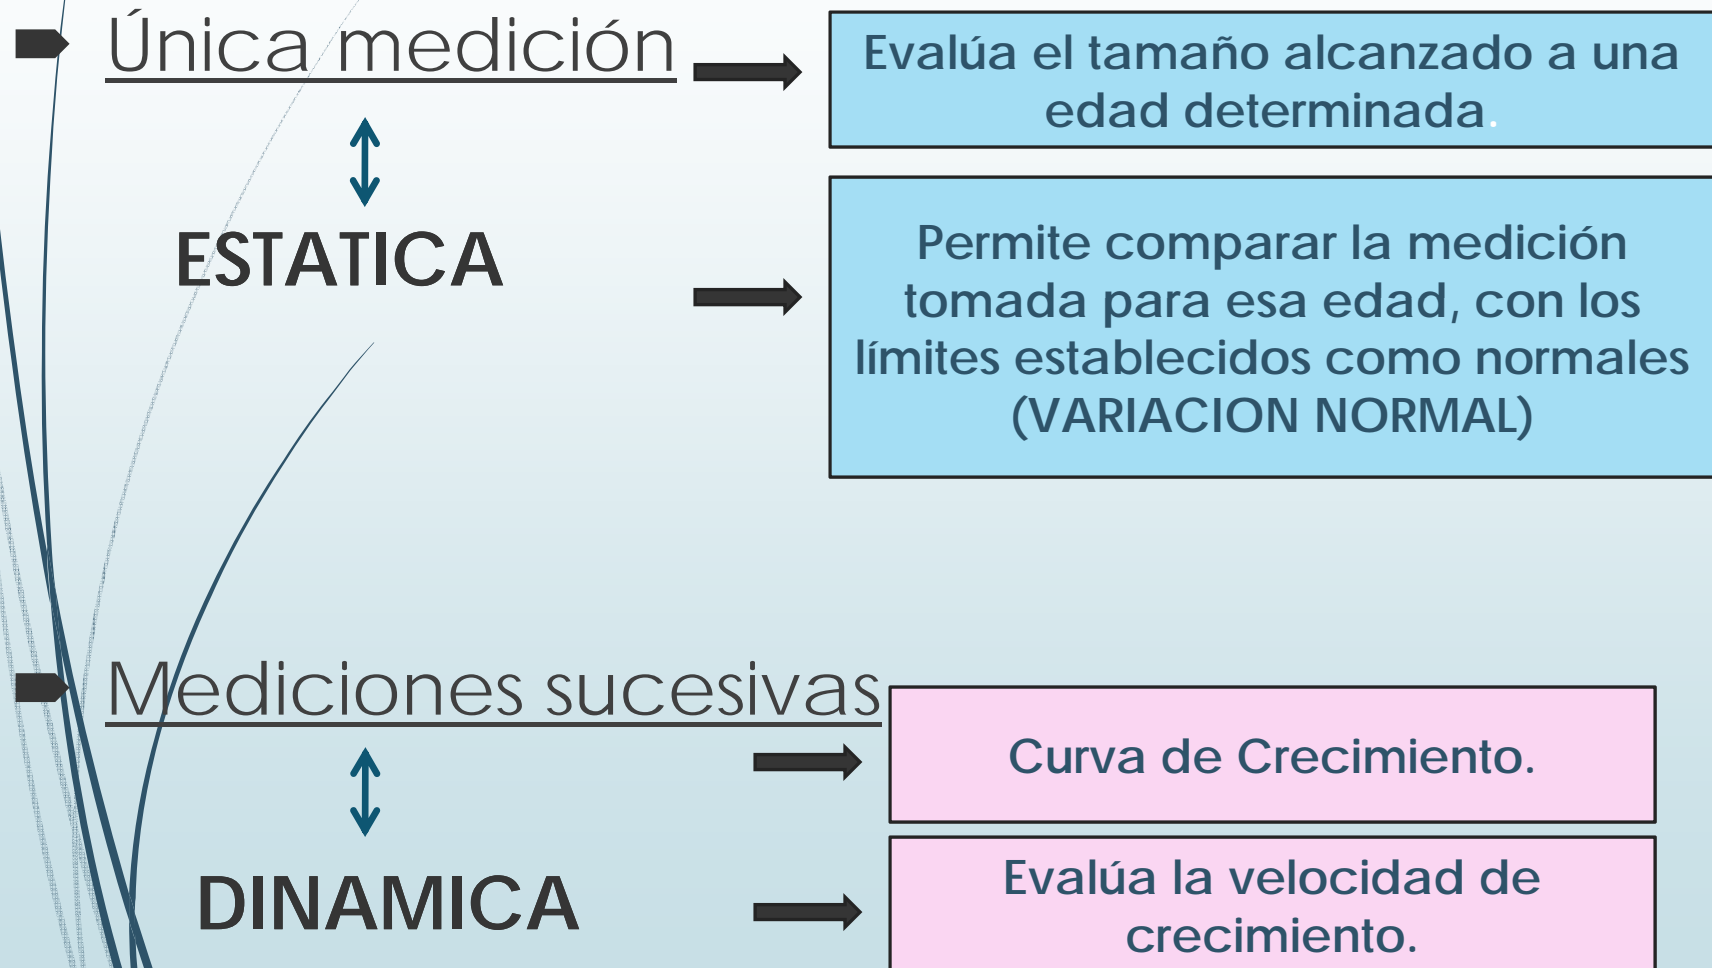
Única medición

Evalúa el tamaño alcanzado a una edad determinada.

ESTATICA

Permite comparar la medición tomada para esa edad, con los límites establecidos como normales (VARIACION NORMAL)

Mediciones sucesivas

Curva de Crecimiento.

DINAMICA

Evalúa la velocidad de crecimiento.